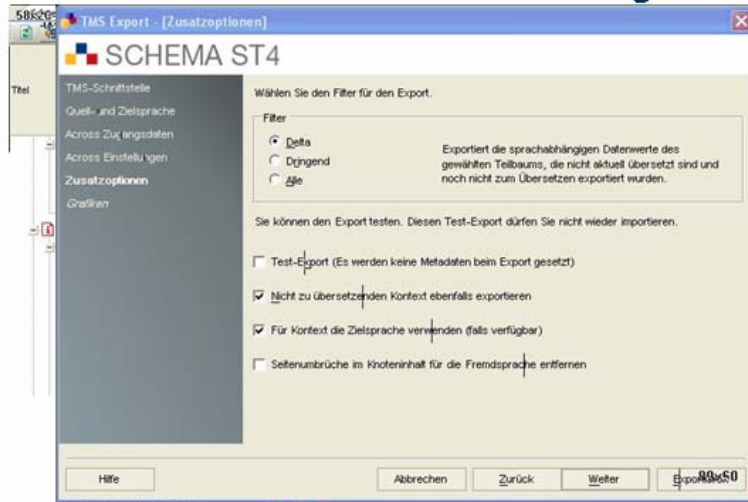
50626

Titel

TMS Export - [Zusatzoptionen]

SCHEMA ST4

TMS-Schnittstelle
Quell- und Zielsprache
Across Zugangsdaten
Across Einstellungen
Zusatzoptionen
Grafiken

Wählen Sie den Filter für den Export.

Filter
Delta
Dringend
Alle

Exportiert die sprachabhängigen Datenwerte des gewählten Teilbaums, die nicht aktuell übersetzt sind und noch nicht zum Übersetzen exportiert wurden.

Sie können den Export testen. Diesen Test-Export dürfen Sie nicht wieder importieren.

Test-Export (Es werden keine Metadaten beim Export gesetzt)

Nicht zu übersetzenden Kontext ebenfalls exportieren

Für Kontext die Zielsprache verwenden (falls verfügbar)

Seitenumbrüche im Knoteninhalt für die Fremdsprache entfernen

Hilfe

Abbrechen

Zurück

Weiter

Exportieren

80x50